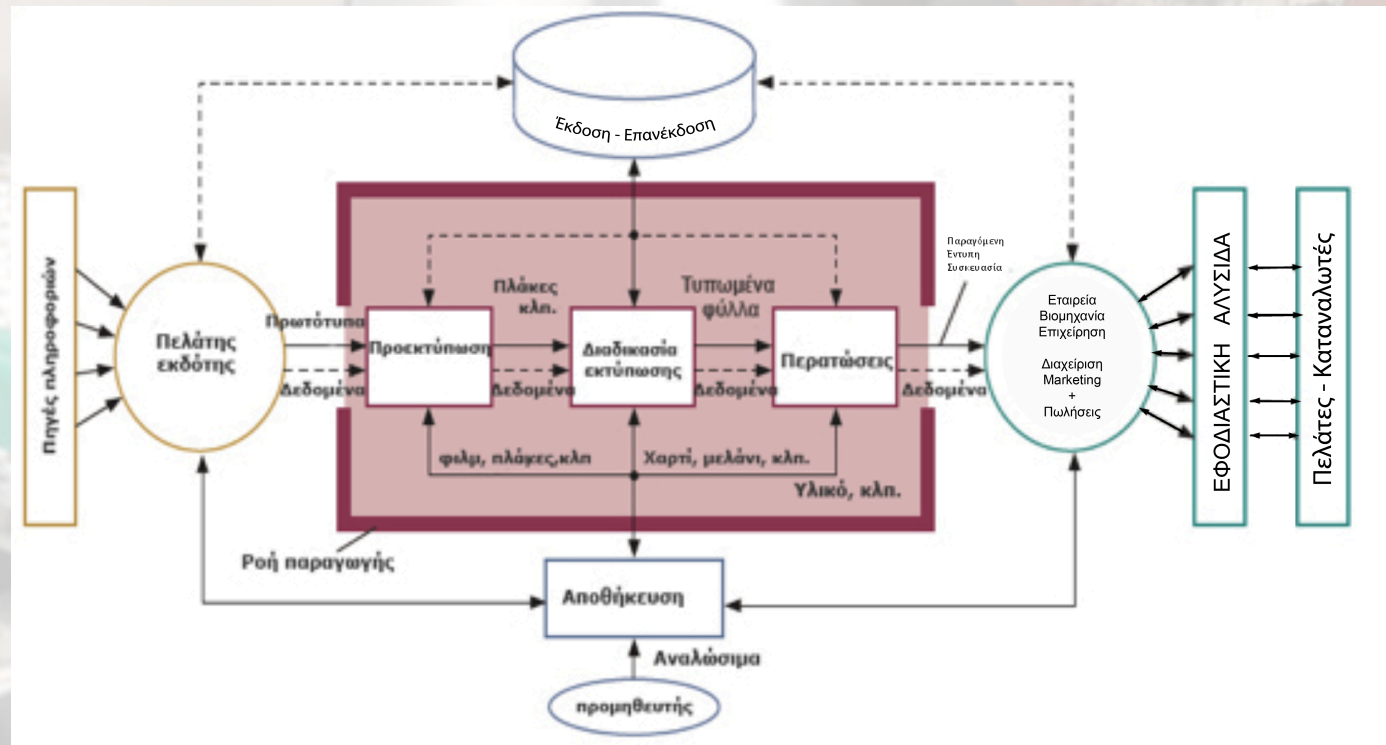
Έκδοση - Επανέκδοση

Πηγές πληροφοριών

Πελάτης εκδότης

Πρωτότυπα

Δεδομένα

Πλάκες κλπ.

Τυπωμένα φύλλα

Παραγόμενη Έντυπη Συσκευασία

Προεκτύπωση

Διαδικασία εκτύπωσης

Περατώσεις

Δεδομένα

Δεδομένα

Δεδομένα

φιλμ, πλάκες,κλπ

Χαρτί, μελάνι, κλπ.

Υλικό, κλπ.

Ροή παραγωγής

Εταιρεία Βιομηχανία Επιχείρηση

Διαχείριση Marketing + Πωλήσεις

ΕΦΟΔΙΑΣΤΙΚΗ ΑΛΥΣΙΔΑ

Πελάτες - Καταναλωτές

Αποθήκευση

Αναλώσιμα

προμηθευτής